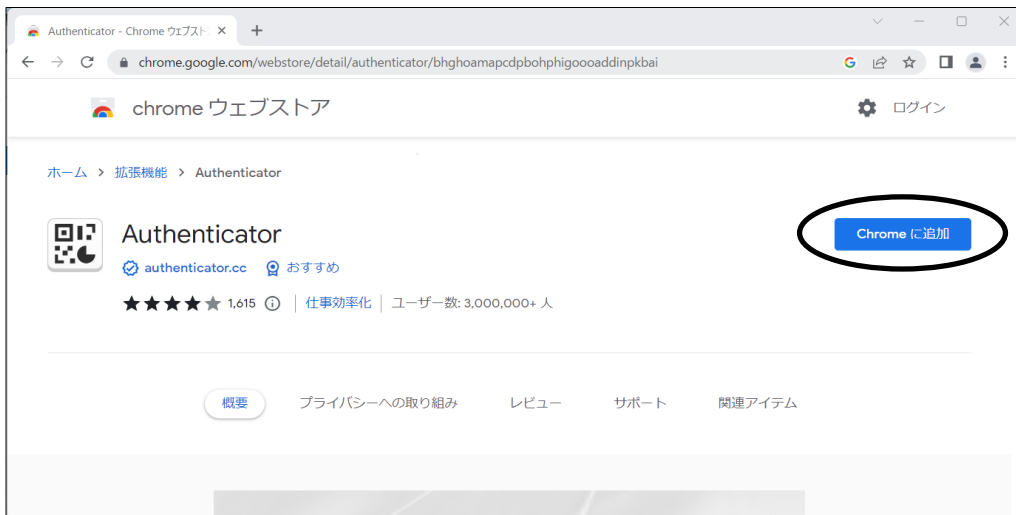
Authenticator - Chrome ウェブスト ×
+
chrome.google.com/webstore/detail/authenticator/bhghoamapcdpbohphigoooaddinpkbai

chrome ウェブストア
ログイン

ホーム > 拡張機能 > Authenticator

Authenticator
authenticator.cc
おすすめ
1,615
仕事効率化
ユーザー数: 3,000,000+ 人

Chrome に追加

概要
プライバシーへの取り組み
レビュー
サポート
関連アイテム